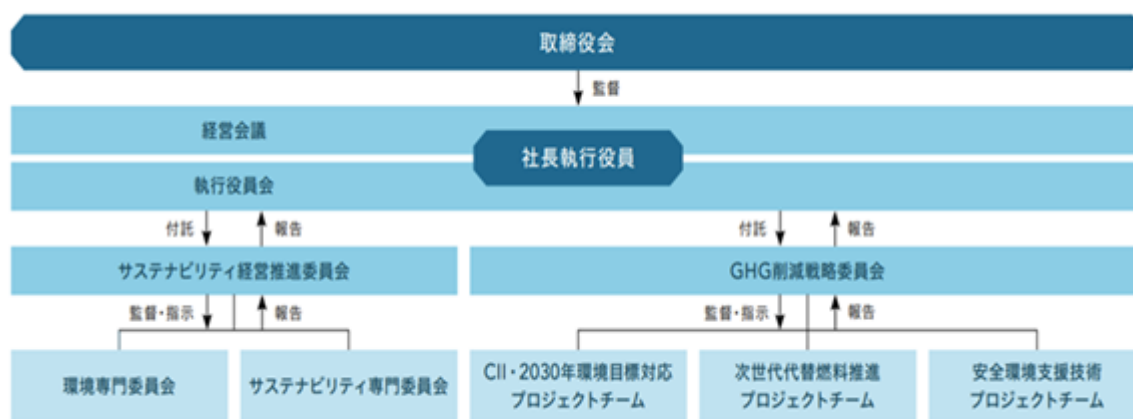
取締役会

監督

経営会議

社長執行役員

執行役員会

付託

報告

付託

報告

サステナビリティ経営推進委員会

GHG削減戦略委員会

監督・指示

報告

監督・指示

報告

環境専門委員会

サステナビリティ専門委員会

CII・2030年環境目標対応プロジェクトチーム

次世代代替燃料推進プロジェクトチーム

安全環境支援技術プロジェクトチーム